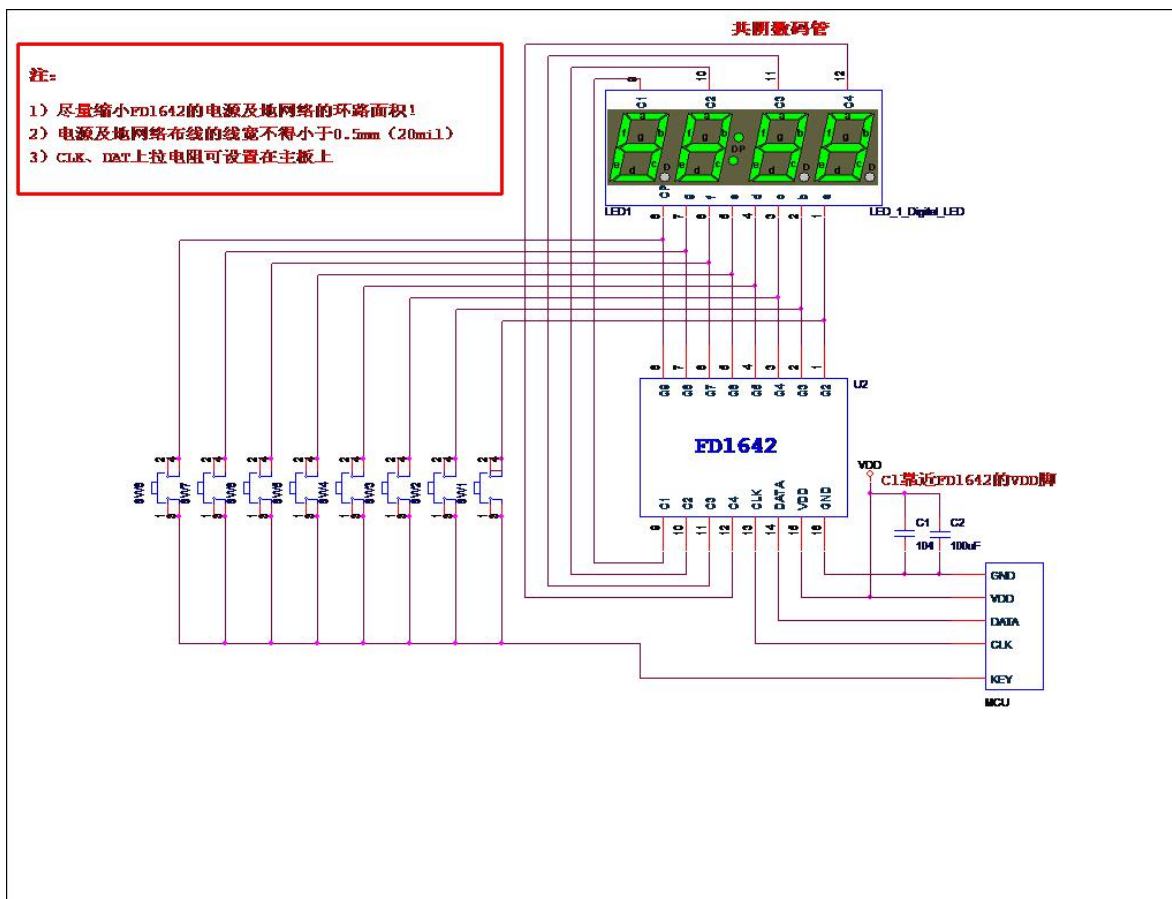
共阴数码管

注:
1）尽量缩小FD1642的电源及地网络的环路面积!
2）电源及地网络布线的线宽不得小于0.5mm（20mil）
3）CLK、DAT上拉电阻可设置在主板上

9 10 11 12
C1 C2 C3 C4
DP
LED1
LED_1_Digital_LED
8 7 6 5 4 3 2 1

8 7 6 5 4 3 2 1
G8 G8 G7 G6 G5 G4 G3 G2
U2
FD1642
C1 C2 C3 C4 CLK DATA VDD GND
9 10 11 12 13 14 15 16

VDD
C1靠近FD1642的VDD脚
C1 C2
104 100uF

SW8 SW7 SW6 SW5 SW4 SW3 SW2 SW1

GND
VDD
DATA
CLK
KEY
MCU